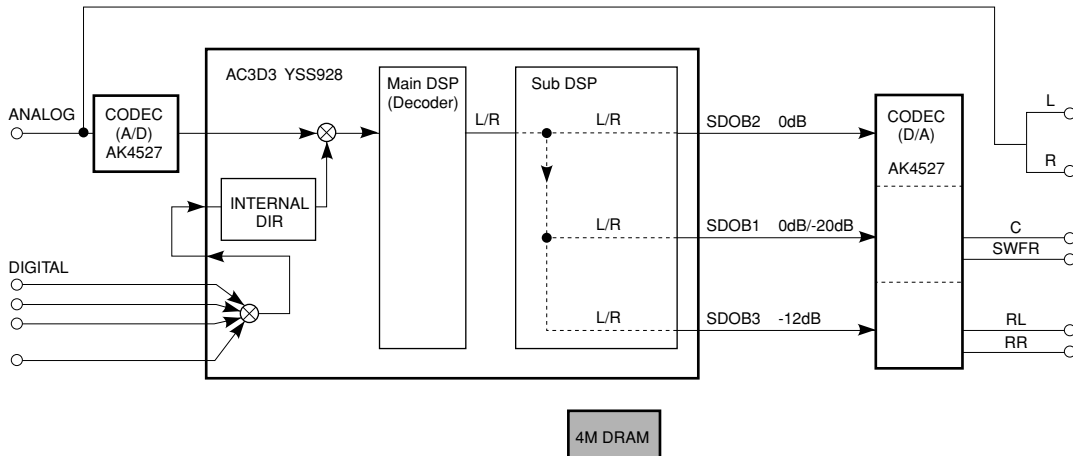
ANALOG

CODEC
(A/D)
AK4527

AC3D3 YSS928

INTERNAL
DIR

DIGITAL

Main DSP
(Decoder)

L/R

Sub DSP

L/R

L/R

L/R

SDOB2 0dB

SDOB1 0dB/-20dB

SDOB3 -12dB

CODEC
(D/A)

AK4527

L

R

C

SWFR

RL

RR

4M DRAM